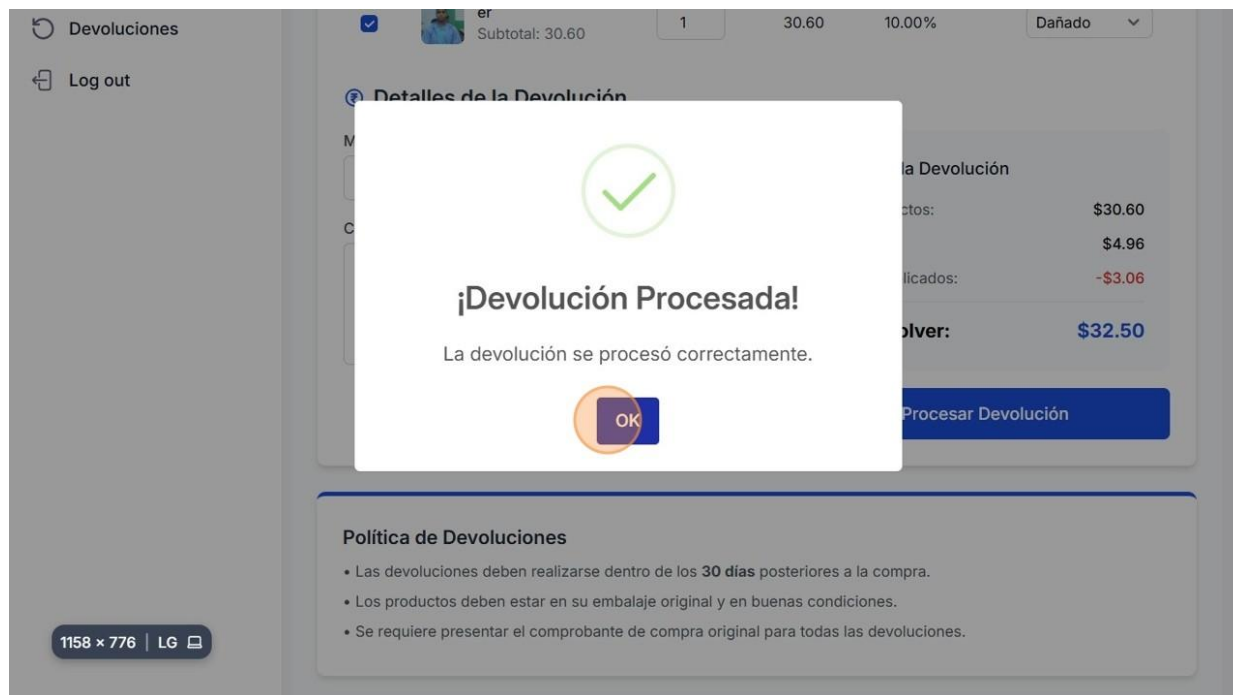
Devoluciones

Log out

er
Subtotal: 30.60

1

30.60

10.00%

Dañado

Detalles de la Devolución

M

C

la Devolución

ctos: $30.60

$4.96

licados: -$3.06

olver: $32.50

¡Devolución Procesada!

La devolución se procesó correctamente.

OK

Procesar Devolución

Política de Devoluciones

• Las devoluciones deben realizarse dentro de los **30 días** posteriores a la compra.

• Los productos deben estar en su embalaje original y en buenas condiciones.

• Se requiere presentar el comprobante de compra original para todas las devoluciones.

1158 × 776 | LG